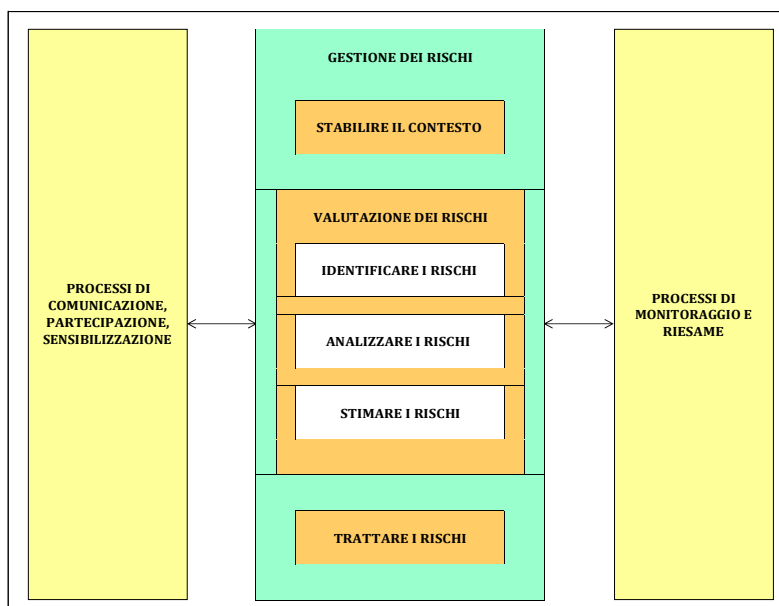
PROCESSI DI COMUNICAZIONE, PARTECIPAZIONE, SENSIBILIZZAZIONE

GESTIONE DEI RISCHI

STABILIRE IL CONTESTO

VALUTAZIONE DEI RISCHI

IDENTIFICARE I RISCHI

ANALIZZARE I RISCHI

STIMARE I RISCHI

TRATTARE I RISCHI

PROCESSI DI MONITORAGGIO E RIESAME